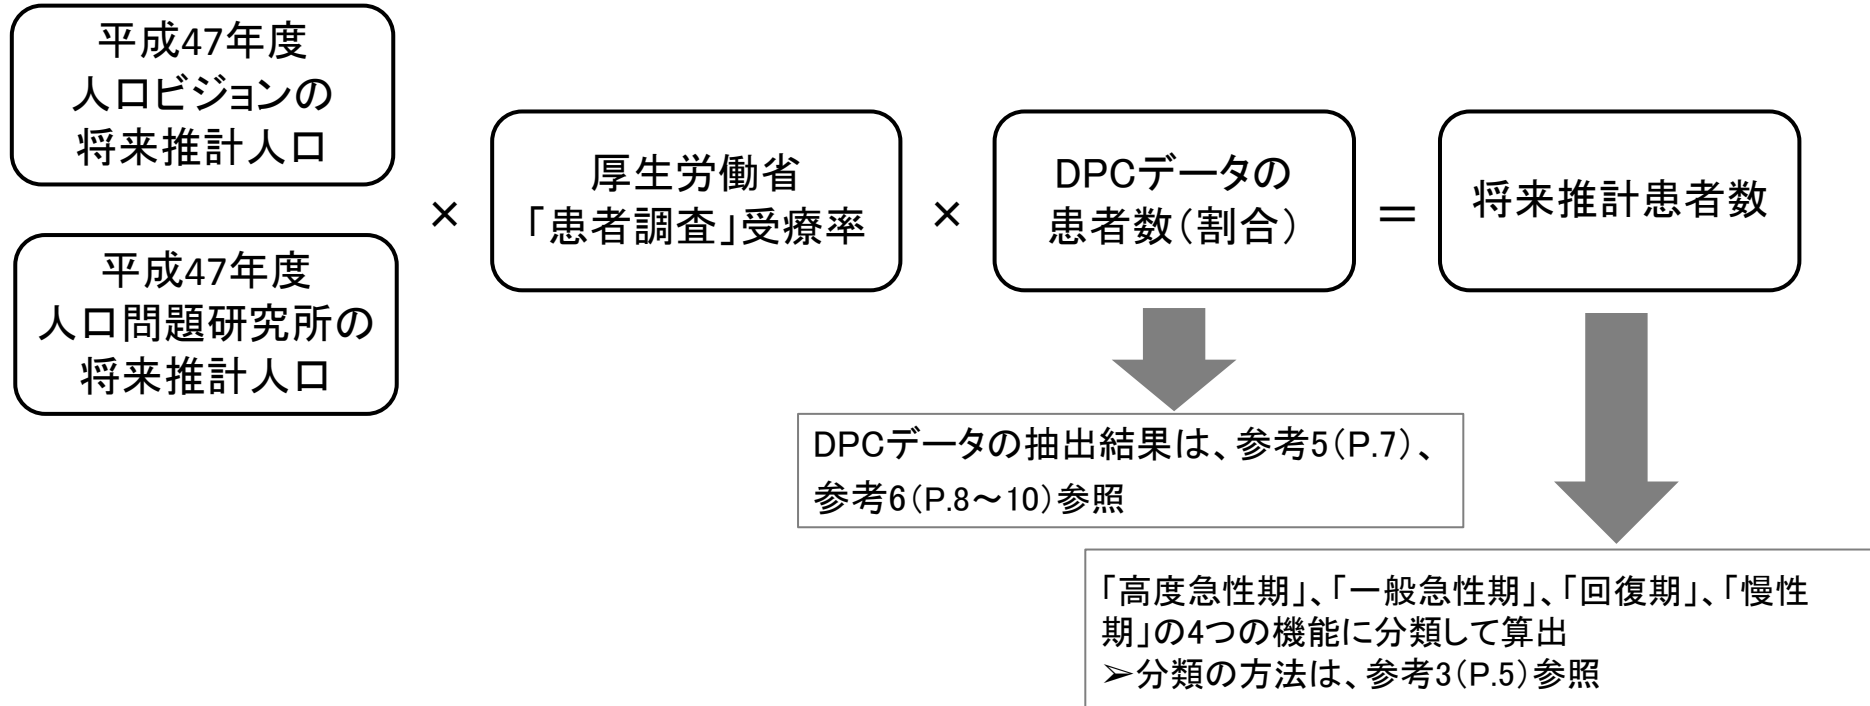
平成47年度
人口ビジョンの
将来推計人口

平成47年度
人口問題研究所の
将来推計人口

×

厚生労働省
「患者調査」受療率

×

DPCデータの
患者数(割合)

=

将来推計患者数

DPCデータの抽出結果は、参考5(P.7)、参考6(P.8～10)参照

「高度急性期」、「一般急性期」、「回復期」、「慢性期」の4つの機能に分類して算出
➢分類の方法は、参考3(P.5)参照